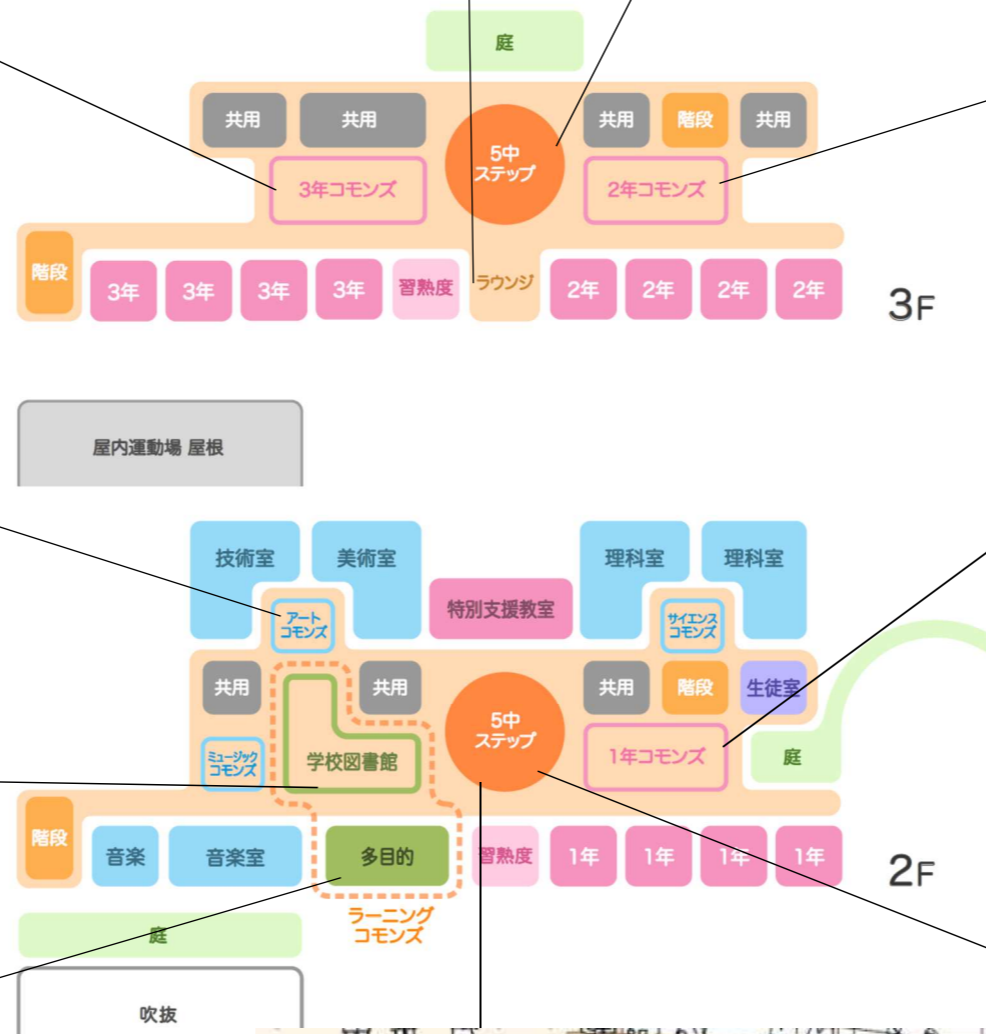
庭

共用 共用 5中ステップ 共用 階段 共用

3年コモンズ 2年コモンズ

階段 3年 3年 3年 3年 習熟度 ラウンジ 2年 2年 2年 2年

3F

屋内運動場 屋根

技術室 美術室 理科室 理科室

特別支援教室

アートコモンズ サイエンスコモンズ

共用 共用 5中ステップ 共用 階段 生徒室

ミュージックコモンズ 学校図書館 1年コモンズ 庭

階段 音楽 音楽室 多目的 習熟度 1年 1年 1年 1年

2F

ラーニングコモンズ

庭

吹抜